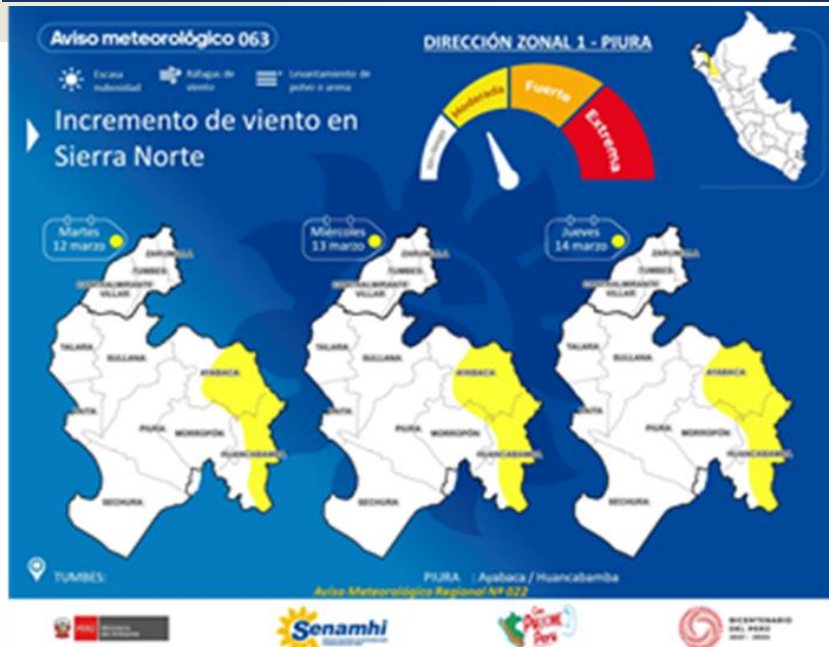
Aviso meteorológico 063

Escasa nubosidad
Ráfagas de viento
Levantamiento de polvo o arena

Incremento de viento en Sierra Norte

DIRECCIÓN ZONAL 1 - PIURA

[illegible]
Moderada
Fuerte
Extrema

Martes 12 marzo
ZARUMILLA
TUMBES
CONTRALMIRANTE VILLAR
TALARA
SULLANA
AYABACA
PAITA
PIURA
MORROPÓN
HUANCABAMBA
SECHURA

Miércoles 13 marzo
ZARUMILLA
TUMBES
CONTRALMIRANTE VILLAR
TALARA
SULLANA
AYABACA
PAITA
PIURA
MORROPÓN
HUANCABAMBA
SECHURA

Jueves 14 marzo
ZARUMILLA
TUMBES
CONTRALMIRANTE VILLAR
TALARA
SULLANA
AYABACA
PAITA
PIURA
MORROPÓN
HUANCABAMBA
SECHURA

TUMBES:
PIURA : Ayabaca / Huancabamba
Aviso Meteorológico Regional Nº 022

PERÚ Ministerio del Ambiente
Senamhi
Con Punche Perú
BICENTENARIO DEL PERÚ 2021 - 2024